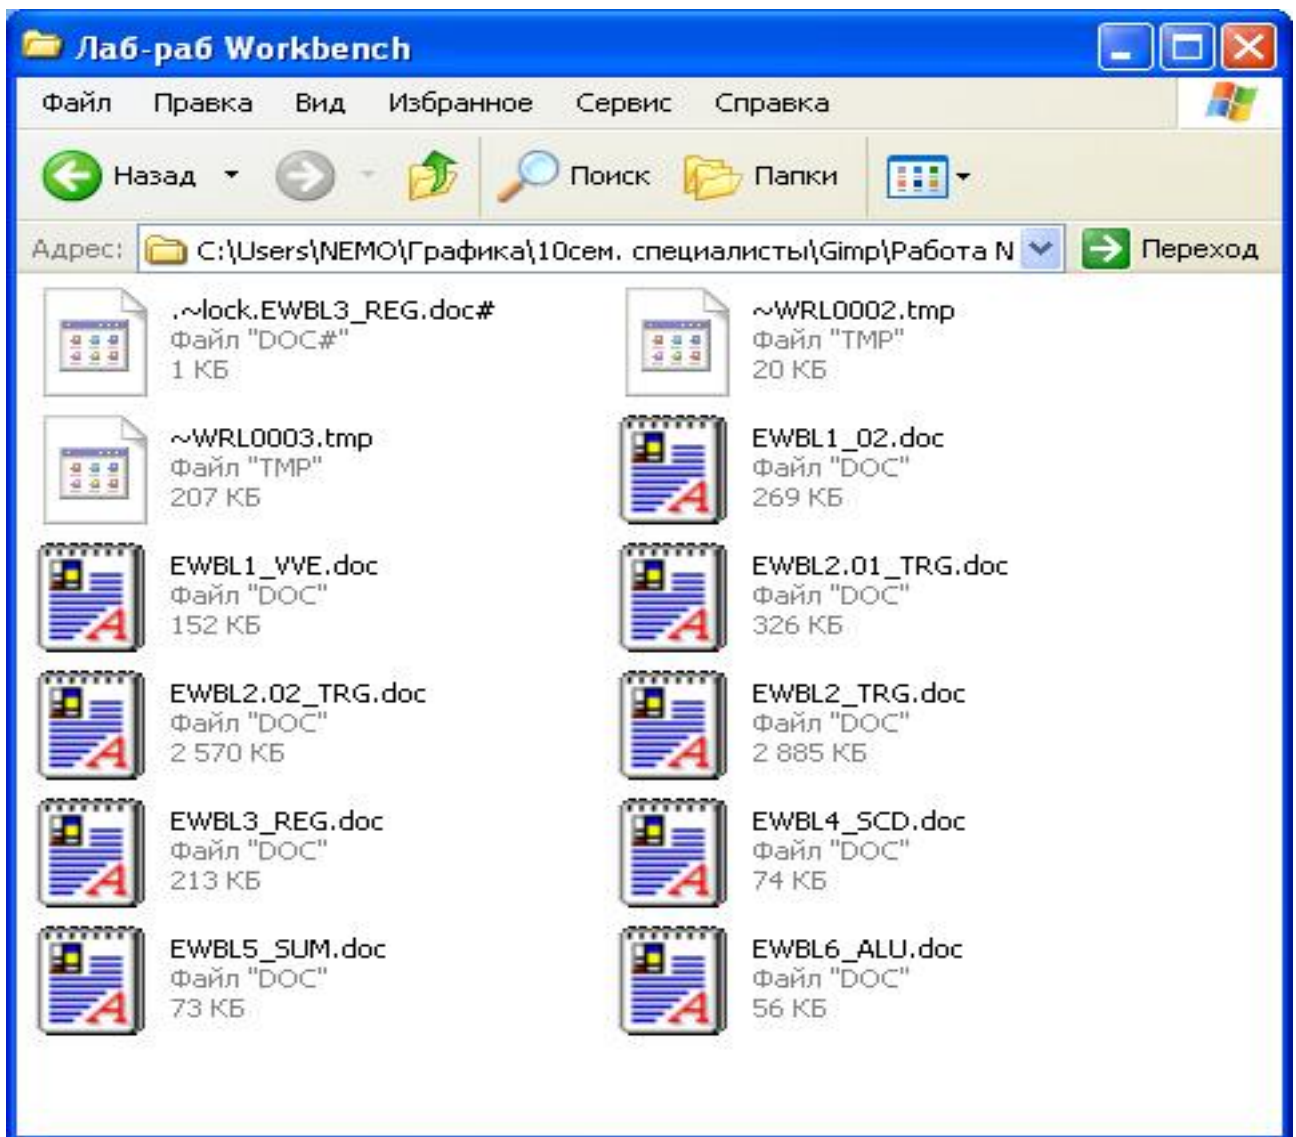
Лаб-раб Workbench

Файл Правка Вид Избранное Сервис Справка

Назад Поиск Папки

Адрес: C:\Users\NEMO\Графика\10сем. специалисты\Gimp\Работа N Переход

.~lock.EWBL3_REG.doc#
Файл "DOC#"
1 КБ

~WRL0002.tmp
Файл "TMP"
20 КБ

~WRL0003.tmp
Файл "TMP"
207 КБ

EWBL1_02.doc
Файл "DOC"
269 КБ

EWBL1_VVE.doc
Файл "DOC"
152 КБ

EWBL2.01_TRG.doc
Файл "DOC"
326 КБ

EWBL2.02_TRG.doc
Файл "DOC"
2 570 КБ

EWBL2_TRG.doc
Файл "DOC"
2 885 КБ

EWBL3_REG.doc
Файл "DOC"
213 КБ

EWBL4_SCD.doc
Файл "DOC"
74 КБ

EWBL5_SUM.doc
Файл "DOC"
73 КБ

EWBL6_ALU.doc
Файл "DOC"
56 КБ